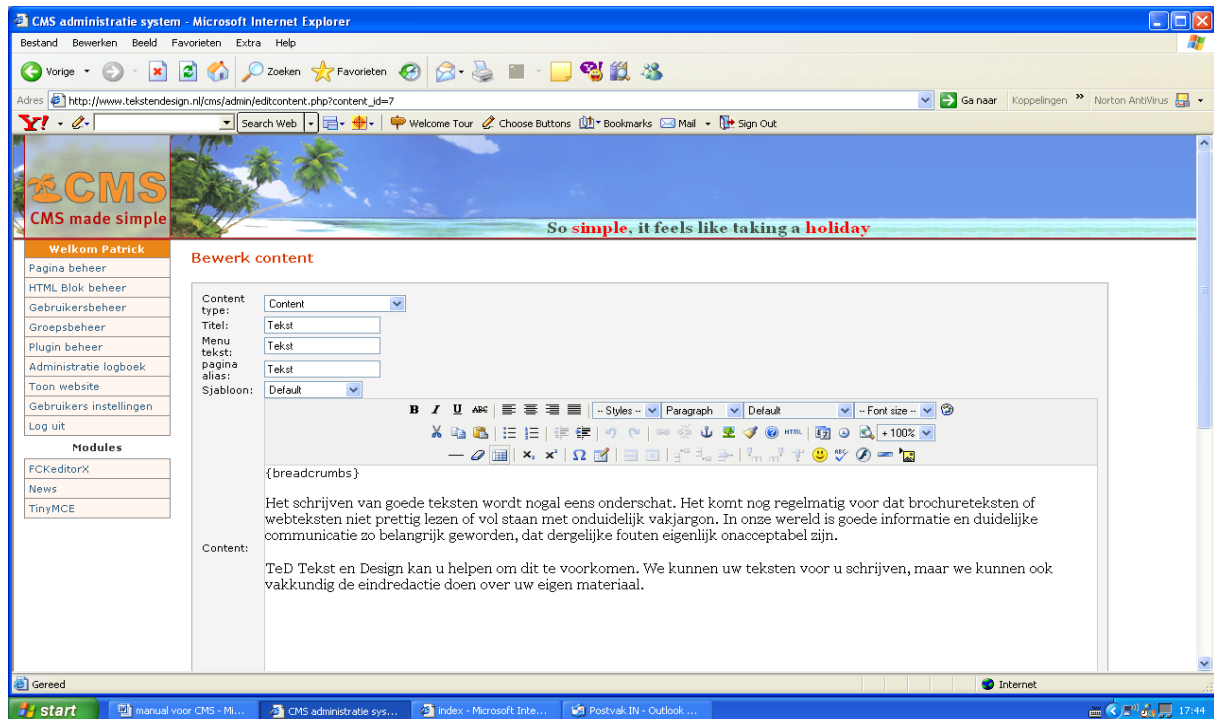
CMS administratie system - Microsoft Internet Explorer

Bestand Bewerken Beeld Favorieten Extra Help

Vorige Zoeken Favorieten

Adres http://www.tekstendesign.nl/cms/admin/editcontent.php?content_id=7 Ga naar Koppelingen » Norton AntiVirus

Y! Search Web Welcome Tour Choose Buttons Bookmarks Mail Sign Out

CMS
CMS made simple

So simple, it feels like taking a holiday

Welkom Patrick
Pagina beheer
HTML Blok beheer
Gebruikersbeheer
Groepsbeheer
Plugin beheer
Administratie logboek
Toon website
Gebruikers instellingen
Log uit
Modules
FCKeditorX
News
TinyMCE

Bewerk content

Content type: Content
Titel: Tekst
Menu tekst: Tekst
pagina alias: Tekst
Sjabloon: Default

-- Styles -- Paragraph Default -- Font size --
+100%

Content:

{breadcrumbs}

Het schrijven van goede teksten wordt nogal eens onderschat. Het komt nog regelmatig voor dat brochureteksten of webteksten niet prettig lezen of vol staan met onduidelijk vakjargon. In onze wereld is goede informatie en duidelijke communicatie zo belangrijk geworden, dat dergelijke fouten eigenlijk onacceptabel zijn.

TeD Tekst en Design kan u helpen om dit te voorkomen. We kunnen uw teksten voor u schrijven, maar we kunnen ook vakkundig de eindredactie doen over uw eigen materiaal.

Gereed Internet

start manual voor CMS - Mi... CMS administratie sys... index - Microsoft Inte... Postvak IN - Outlook ... 17:44